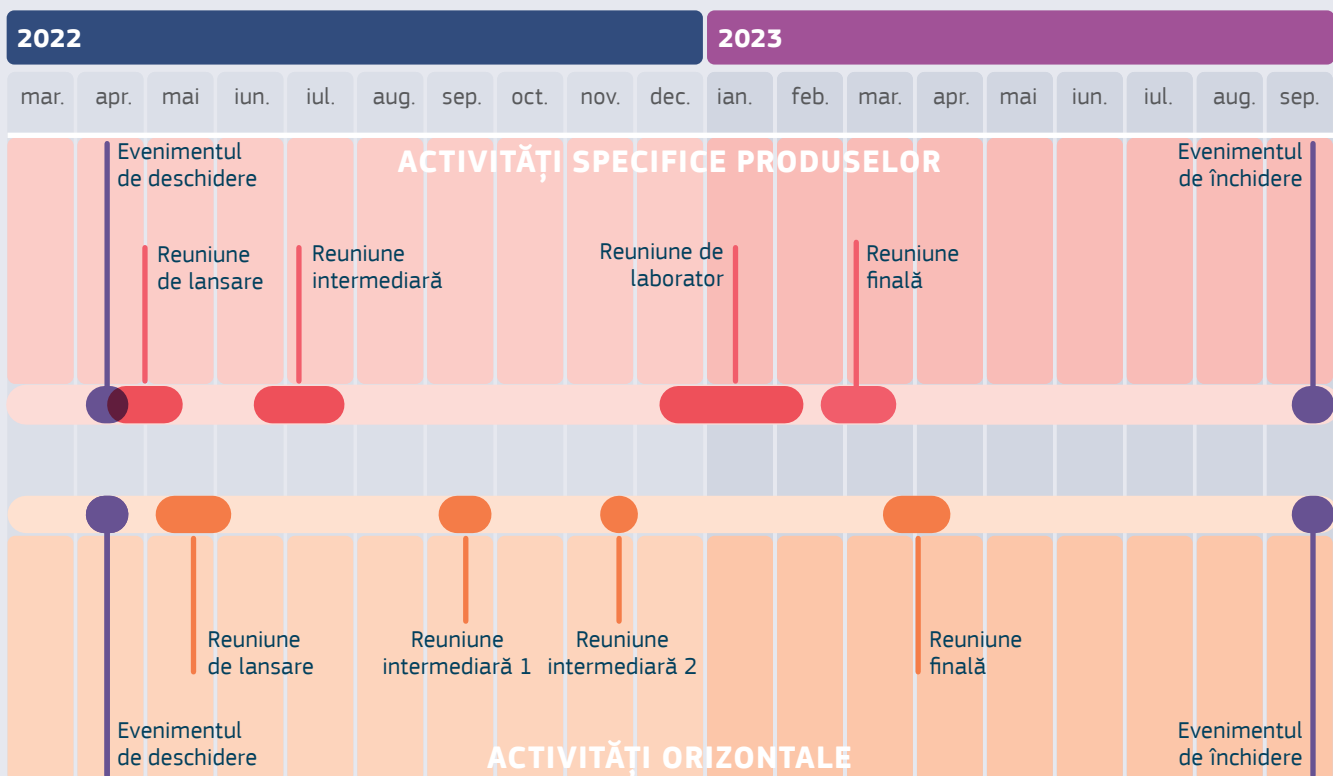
2022

2023

mar. apr. mai iun. iul. aug. sep. oct. nov. dec. ian. feb. mar. apr. mai iun. iul. aug. sep.

ACTIVITĂȚI SPECIFICE PRODUSELOR

Evenimentul de deschidere

Evenimentul de închidere

Reuniune de lansare

Reuniune intermediară

Reuniune de laborator

Reuniune finală

Reuniune de lansare

Reuniune intermediară 1

Reuniune intermediară 2

Reuniune finală

Evenimentul de deschidere

Evenimentul de închidere

ACTIVITĂȚI ORIZONTALE